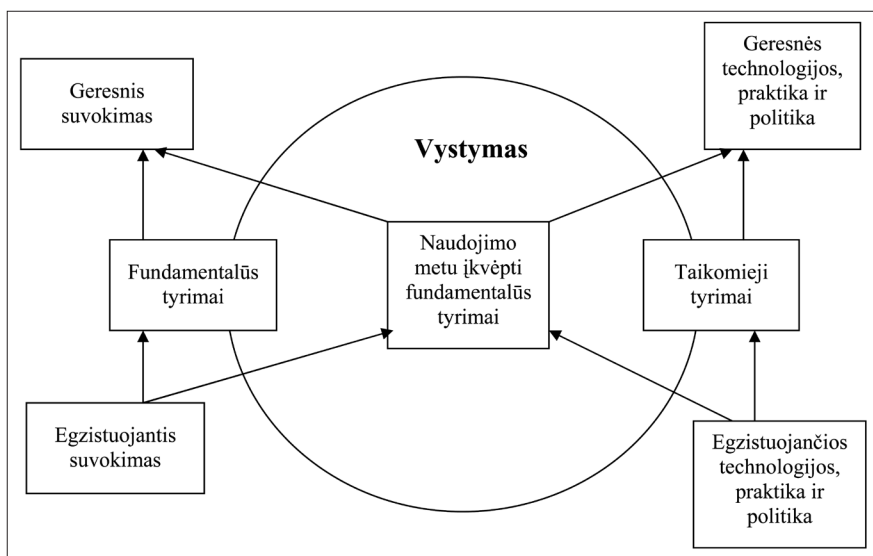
Geresnis suvokimas

Vystymas

Geresnės technologijos, praktika ir politika

Fundamentalūs tyrimai

Naudojimo metu įkvėpti fundamentalūs tyrimai

Taikomieji tyrimai

Egzistuojantis suvokimas

Egzistuojančios technologijos, praktika ir politika